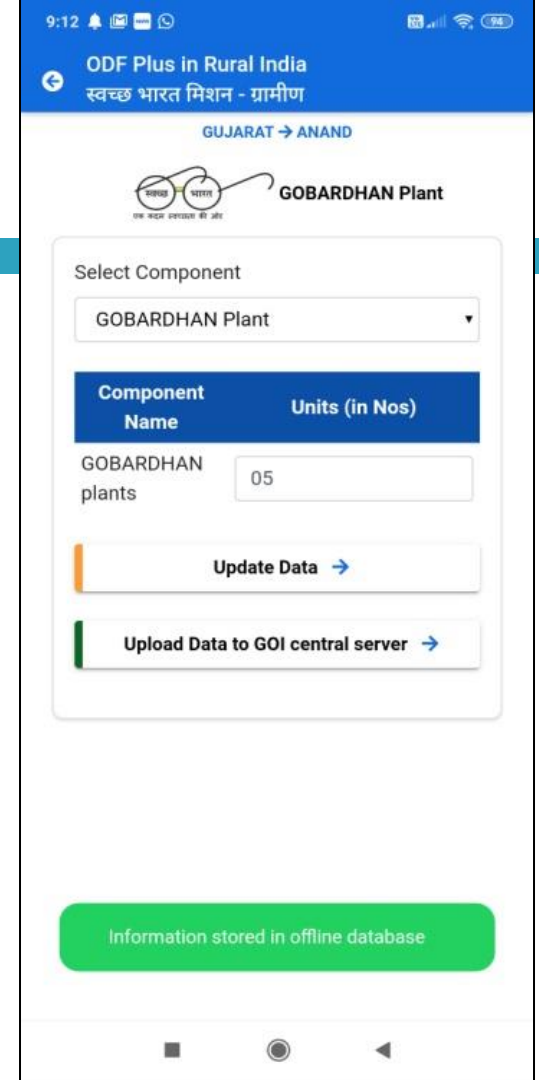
9:12

94

ODF Plus in Rural India
स्वच्छ भारत मिशन - ग्रामीण

GUJARAT → ANAND

स्वच्छ भारत
एक कदम स्वच्छता की ओर

GOBARDHAN Plant

Select Component

GOBARDHAN Plant

| Component Name | Units (in Nos) |
|---|---|
| GOBARDHAN plants | 05 |

Update Data →

Upload Data to GOI central server →

Information stored in offline database